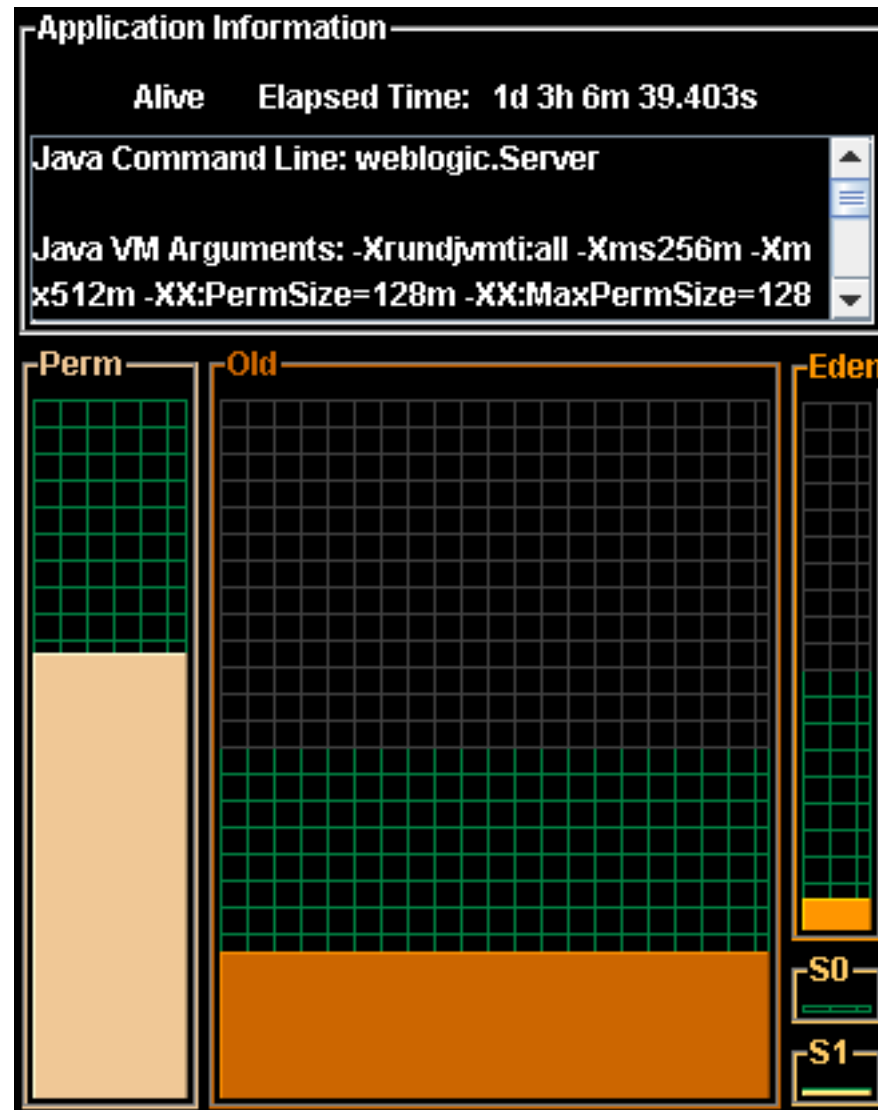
Application Information

Alive Elapsed Time: 1d 3h 6m 39.403s

Java Command Line: weblogic.Server

Java VM Arguments: -Xrundjvmti:all -Xms256m -Xmx512m -XX:PermSize=128m -XX:MaxPermSize=128

Perm

Old

Eden

S0

S1